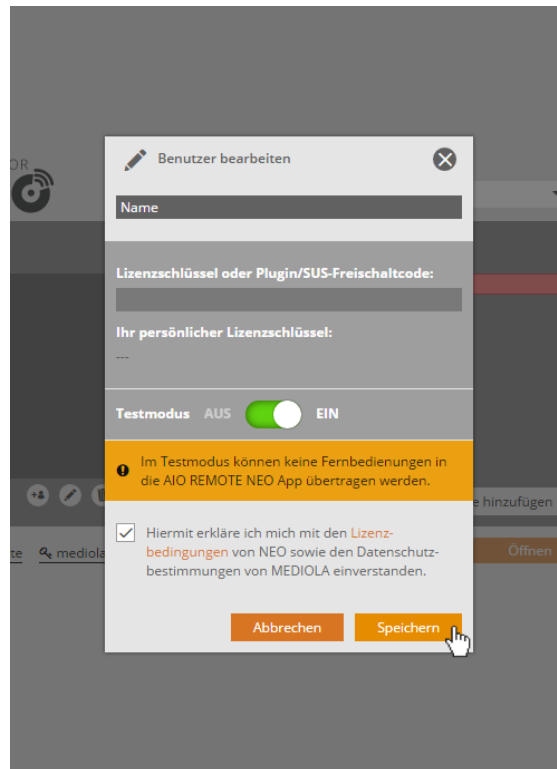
OR

Benutzer bearbeiten

Name

Lizenzschlüssel oder Plugin/SUS-Freischaltcode:

Ihr persönlicher Lizenzschlüssel:

---

Testmodus AUS EIN

Im Testmodus können keine Fernbedienungen in die AIO REMOTE NEO App übertragen werden.

Hiermit erkläre ich mich mit den Lizenzbedingungen von NEO sowie den Datenschutzbestimmungen von MEDIOLA einverstanden.

Abbrechen Speichern

e hinzufügen

te mediola

Öffnen